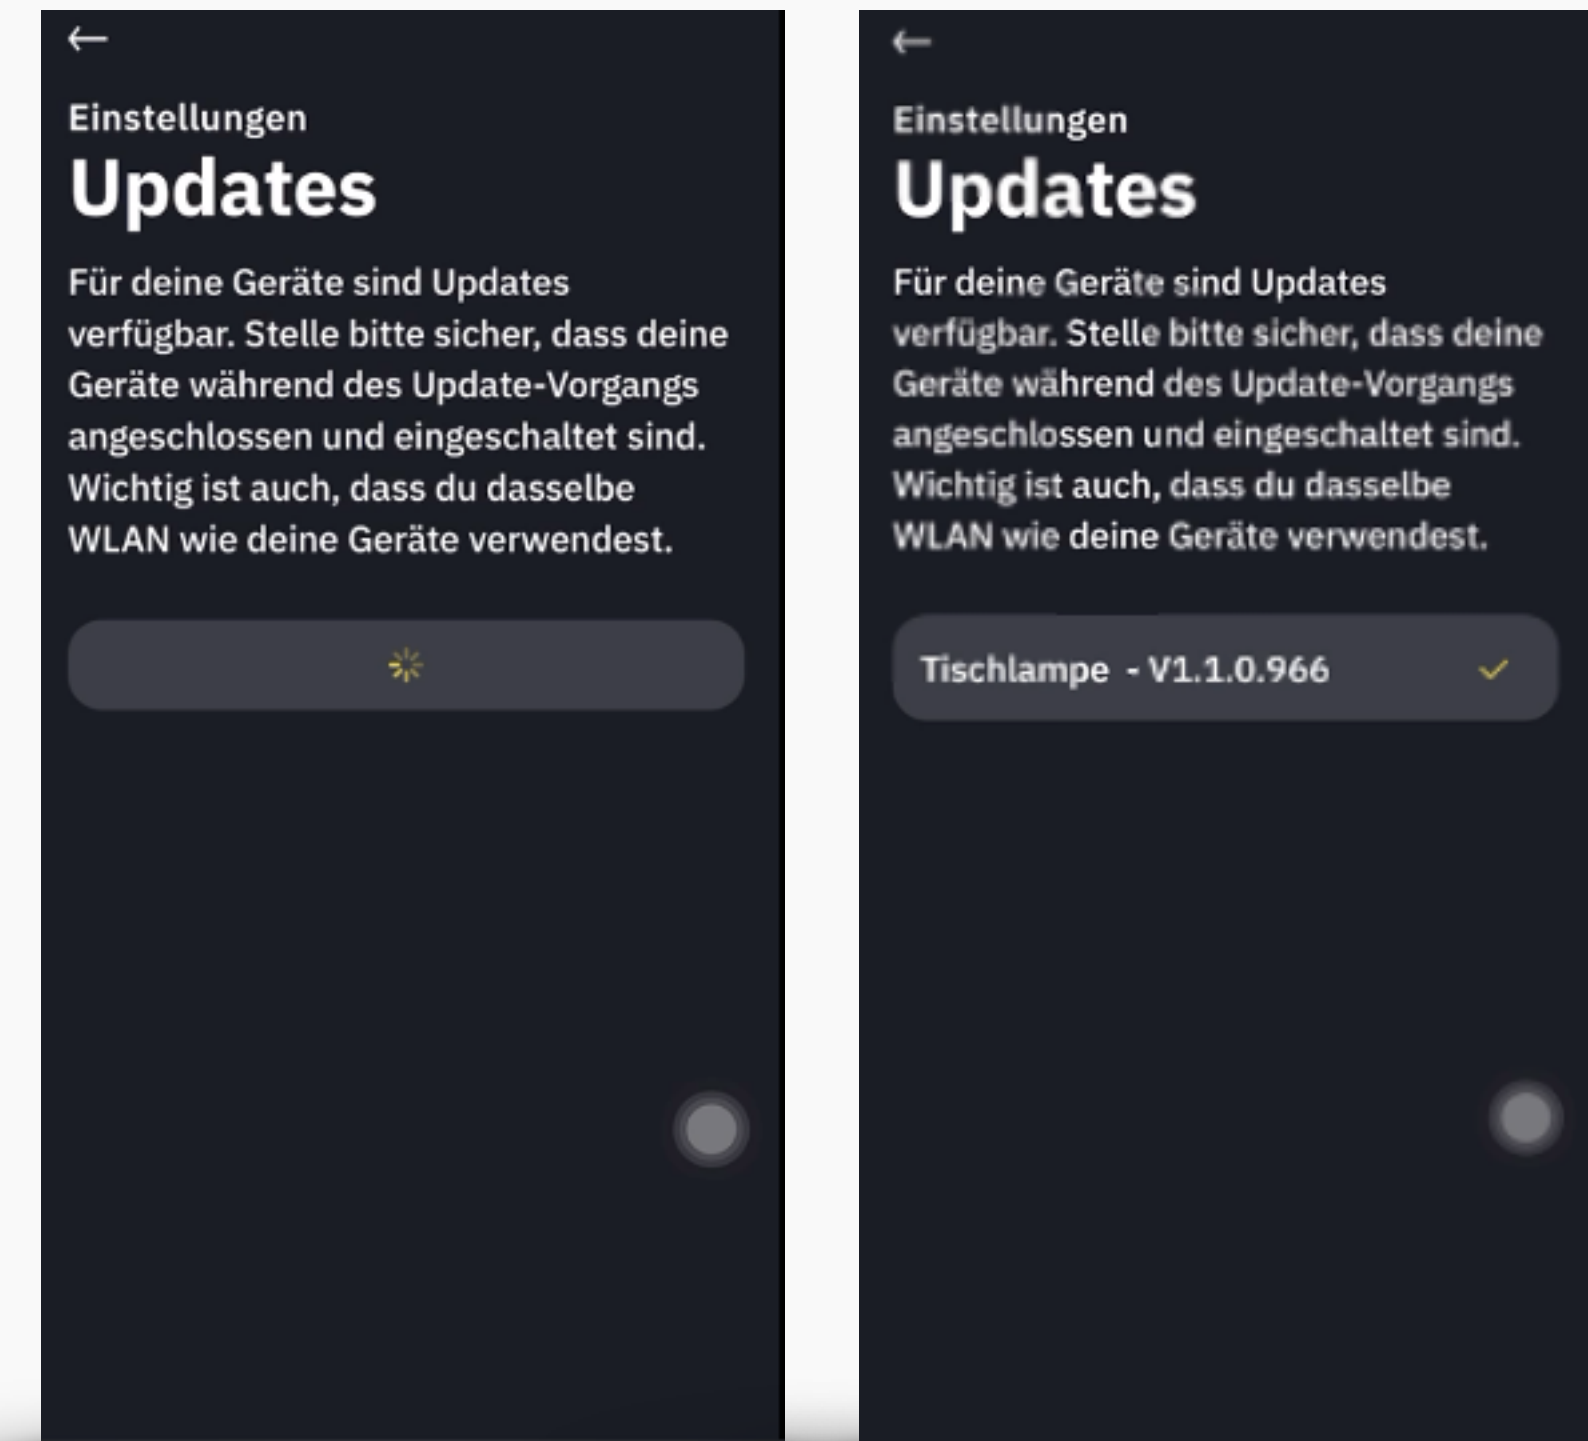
Einstellungen

Updates

Für deine Geräte sind Updates verfügbar. Stelle bitte sicher, dass deine Geräte während des Update-Vorgangs angeschlossen und eingeschaltet sind. Wichtig ist auch, dass du dasselbe WLAN wie deine Geräte verwendest.

Einstellungen

Updates

Für deine Geräte sind Updates verfügbar. Stelle bitte sicher, dass deine Geräte während des Update-Vorgangs angeschlossen und eingeschaltet sind. Wichtig ist auch, dass du dasselbe WLAN wie deine Geräte verwendest.

Tischlampe - V1.1.0.966